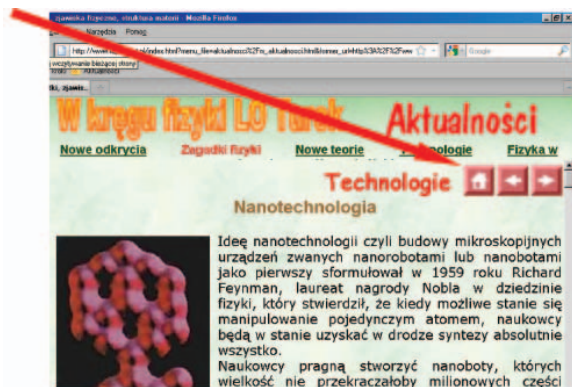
zjawiska fizyczne, struktura materii - Mozilla Firefox

Narzędzia Pomoc

http://www.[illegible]/index.html?menu_file=aktualnosci%2Fm_aktualnosci.html&conner_url=http%3A%2F%2Fww

wczytywanie bieżącej strony

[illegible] Aktualności

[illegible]ki, zjawis...

W kręgu fizyki LO Turek

Aktualności

Nowe odkrycia

Zagadki fizyki

Nowe teorie

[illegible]ologie

Fizyka w

Technologie

Nanotechnologia

Ideę nanotechnologii czyli budowy mikroskopijnych urządzeń zwanych nanorobotami lub nanobotami jako pierwszy sformułował w 1959 roku Richard Feynman, laureat nagrody Nobla w dziedzinie fizyki, który stwierdził, że kiedy możliwe stanie się manipulowanie pojedynczym atomem, naukowcy będą w stanie uzyskać w drodze syntezy absolutnie wszystko.

Naukowcy pragną stworzyć nanoboty, których wielkość nie przekraczałoby milionowych części